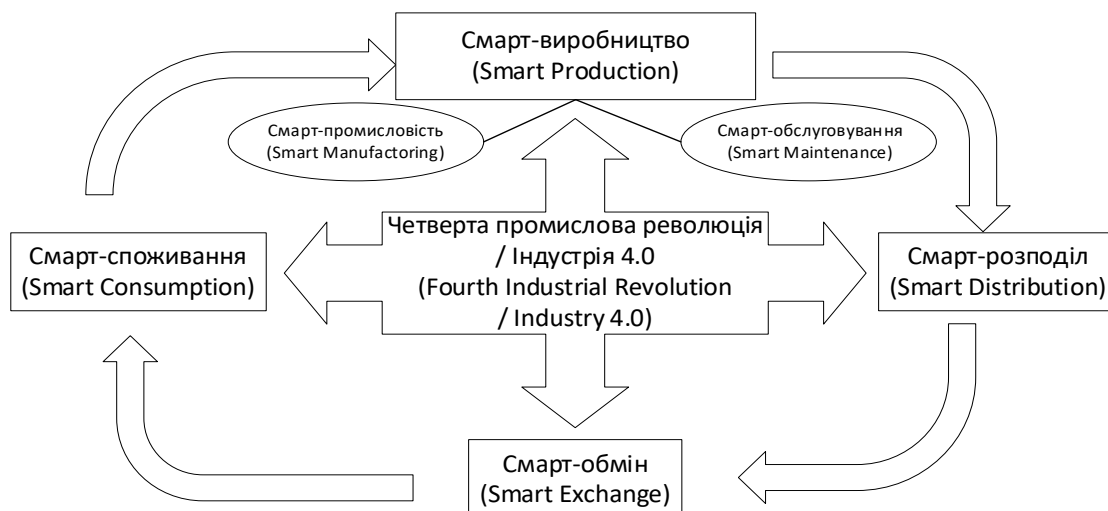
Смарт-виробництво
(Smart Production)

Смарт-промисловість
(Smart Manufactoring)

Смарт-обслуговування
(Smart Maintenance)

Смарт-споживання
(Smart Consumption)

Четверта промислова революція / Індустрія 4.0 (Fourth Industrial Revolution / Industry 4.0)

Смарт-розподіл
(Smart Distribution)

Смарт-обмін
(Smart Exchange)